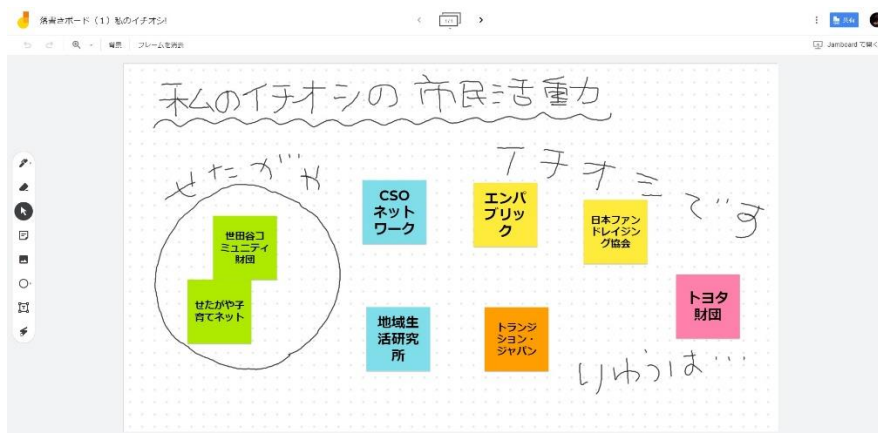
落書きボード（1）私のイチオシ!

1/1

共有

背景　フレームを消去

Jamboard で開く

私のイチオシの市民活動

せたがや

イチオシです

世田谷コミュニティ財団

せたがや子育てネット

CSOネットワーク

エンパブリック

日本ファンドレイジング協会

地域生活研究所

トランジション・ジャパン

トヨタ財団

りゆうは…